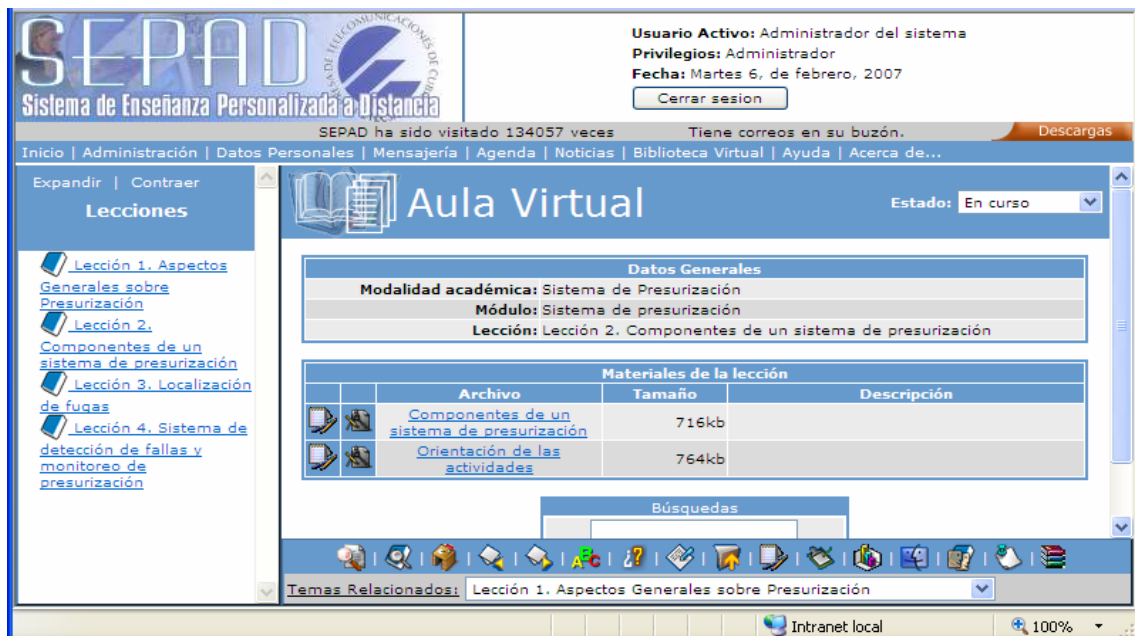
SEPAD
Sistema de Enseñanza Personalizada a Distancia

EMPRESA DE TELECOMUNICACIONES DE CUBA

**Usuario Activo:** Administrador del sistema
**Privilegios:** Administrador
**Fecha:** Martes 6, de febrero, 2007

Cerrar sesion

SEPAD ha sido visitado 134057 veces Tiene correos en su buzón. Descargas

Inicio | Administración | Datos Personales | Mensajería | Agenda | Noticias | Biblioteca Virtual | Ayuda | Acerca de...

Expandir | Contraer

Lecciones

Lección 1. Aspectos Generales sobre Presurización

Lección 2. Componentes de un sistema de presurización

Lección 3. Localización de fugas

Lección 4. Sistema de detección de fallas y monitoreo de presurización

Aula Virtual

Estado: En curso

| Datos Generales | |
|---|---|
| Modalidad académica: | Sistema de Presurización |
| Módulo: | Sistema de presurización |
| Lección: | Lección 2. Componentes de un sistema de presurización |

Materiales de la lección

| | | Archivo | Tamaño | Descripción |
|---|---|---|---|---|
| | | Componentes de un sistema de presurización | 716kb | |
| | | Orientación de las actividades | 764kb | |

Búsquedas

Temas Relacionados: Lección 1. Aspectos Generales sobre Presurización

Intranet local 100%